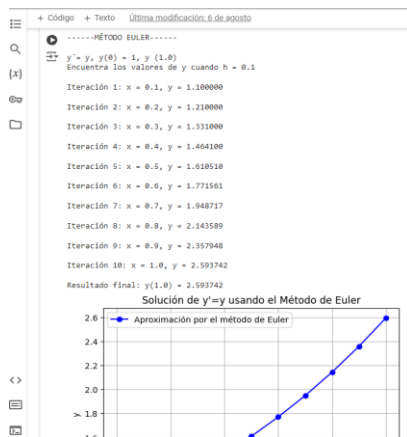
+ Código + Texto Última modificación: 6 de agosto

------MÉTODO EULER------

y´= y, y(0) = 1, y (1.0)
Encuentra los valores de y cuando h = 0.1

Iteración 1: x = 0.1, y = 1.100000

Iteración 2: x = 0.2, y = 1.210000

Iteración 3: x = 0.3, y = 1.331000

Iteración 4: x = 0.4, y = 1.464100

Iteración 5: x = 0.5, y = 1.610510

Iteración 6: x = 0.6, y = 1.771561

Iteración 7: x = 0.7, y = 1.948717

Iteración 8: x = 0.8, y = 2.143589

Iteración 9: x = 0.9, y = 2.357948

Iteración 10: x = 1.0, y = 2.593742

Resultado final: y(1.0) = 2.593742

Solución de y'=y usando el Método de Euler

Aproximación por el método de Euler

2.6
2.4
2.2
2.0
1.8
y
1.6